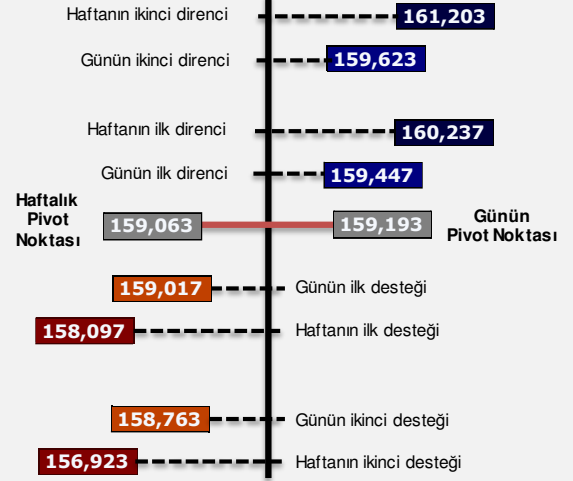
Haftanın ikinci direnci 161,203

Günün ikinci direnci 159,623

Haftanın ilk direnci 160,237

Günün ilk direnci 159,447

Haftalık Pivot Noktası 159,063

159,193 Günün Pivot Noktası

159,017 Günün ilk desteği

158,097 Haftanın ilk desteği

158,763 Günün ikinci desteği

156,923 Haftanın ikinci desteği